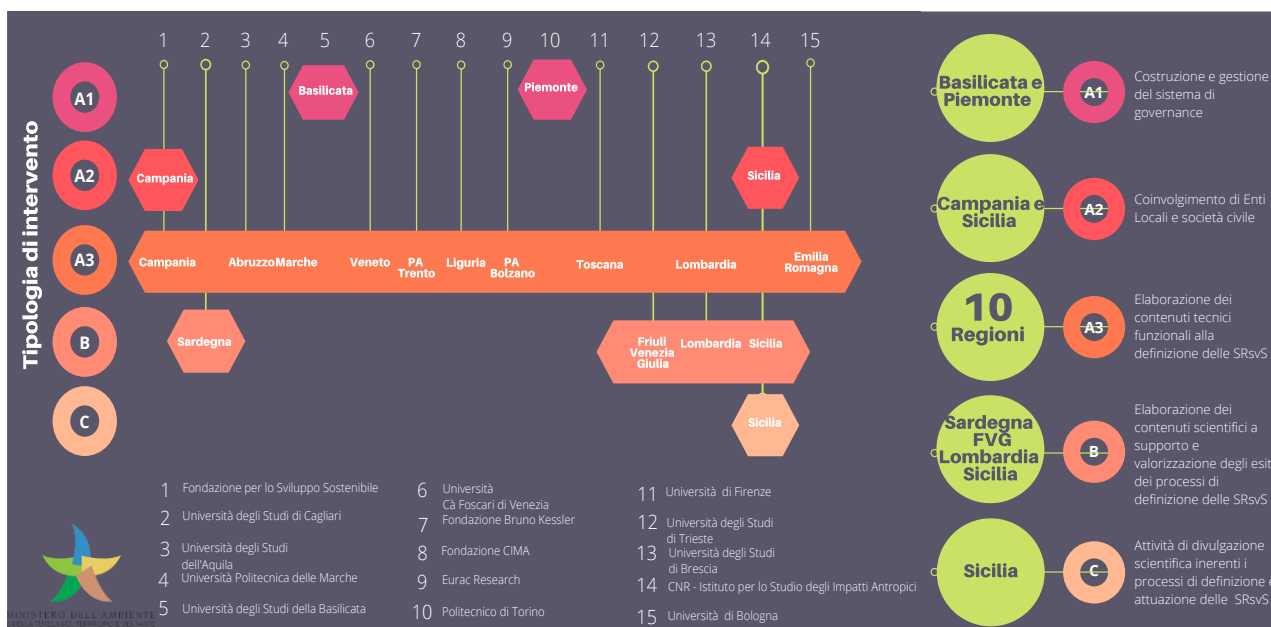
Tipologia di intervento

A1
A2
A3
B
C

1 2 3 4 5 6 7 8 9 10 11 12 13 14 15

Basilicata
Piemonte
Campania
Sicilia
Campania
Abruzzo
Marche
Veneto
PA Trento
Liguria
PA Bolzano
Toscana
Lombardia
Emilia Romagna
Sardegna
Friuli Venezia Giulia
Lombardia
Sicilia
Sicilia

1 Fondazione per lo Sviluppo Sostenibile
2 Università degli Studi di Cagliari
3 Università degli Studi dell'Aquila
4 Università Politecnica delle Marche
5 Università degli Studi della Basilicata
6 Università Cà Foscari di Venezia
7 Fondazione Bruno Kessler
8 Fondazione CIMA
9 Eurac Research
10 Politecnico di Torino
11 Università di Firenze
12 Università degli Studi di Trieste
13 Università degli Studi di Brescia
14 CNR - Istituto per lo Studio degli Impatti Antropici
15 Università di Bologna

MINISTERO DELL'AMBIENTE
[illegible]

Basilicata e Piemonte
A1
Costruzione e gestione del sistema di governance

Campania e Sicilia
A2
Coinvolgimento di Enti Locali e società civile

10 Regioni
A3
Elaborazione dei contenuti tecnici funzionali alla definizione delle SRsvS

Sardegna FVG Lombardia Sicilia
B
Elaborazione dei contenuti scientifici a supporto e valorizzazione degli esit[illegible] dei processi di definizione delle SRsvS

Sicilia
C
Attività di divulgazione scientifica inerenti i processi di definizione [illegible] attuazione delle SRsvS